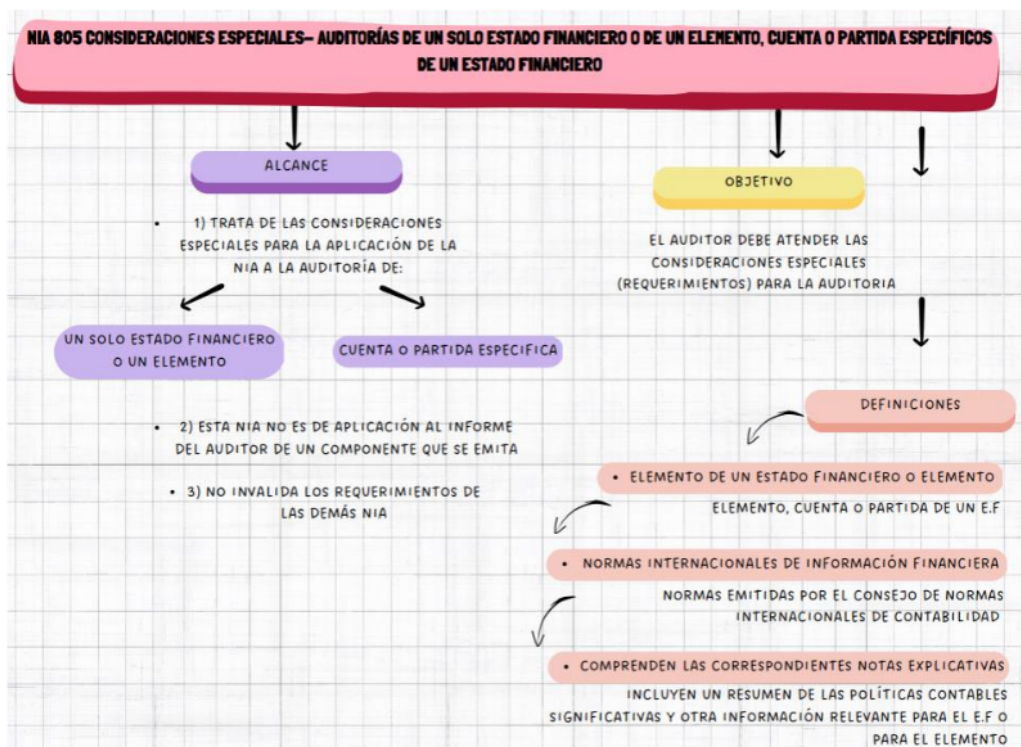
NIA 805 CONSIDERACIONES ESPECIALES– AUDITORÍAS DE UN SOLO ESTADO FINANCIERO O DE UN ELEMENTO, CUENTA O PARTIDA ESPECÍFICOS DE UN ESTADO FINANCIERO

ALCANCE

• 1) TRATA DE LAS CONSIDERACIONES ESPECIALES PARA LA APLICACIÓN DE LA NIA A LA AUDITORÍA DE:

UN SOLO ESTADO FINANCIERO O UN ELEMENTO

CUENTA O PARTIDA ESPECIFICA

• 2) ESTA NIA NO ES DE APLICACIÓN AL INFORME DEL AUDITOR DE UN COMPONENTE QUE SE EMITA

• 3) NO INVALIDA LOS REQUERIMIENTOS DE LAS DEMÁS NIA

OBJETIVO

EL AUDITOR DEBE ATENDER LAS CONSIDERACIONES ESPECIALES (REQUERIMIENTOS) PARA LA AUDITORIA

DEFINICIONES

• ELEMENTO DE UN ESTADO FINANCIERO O ELEMENTO

ELEMENTO, CUENTA O PARTIDA DE UN E.F

• NORMAS INTERNACIONALES DE INFORMACIÓN FINANCIERA

NORMAS EMITIDAS POR EL CONSEJO DE NORMAS INTERNACIONALES DE CONTABILIDAD

• COMPRENDEN LAS CORRESPONDIENTES NOTAS EXPLICATIVAS

INCLUYEN UN RESUMEN DE LAS POLÍTICAS CONTABLES SIGNIFICATIVAS Y OTRA INFORMACIÓN RELEVANTE PARA EL E.F O PARA EL ELEMENTO